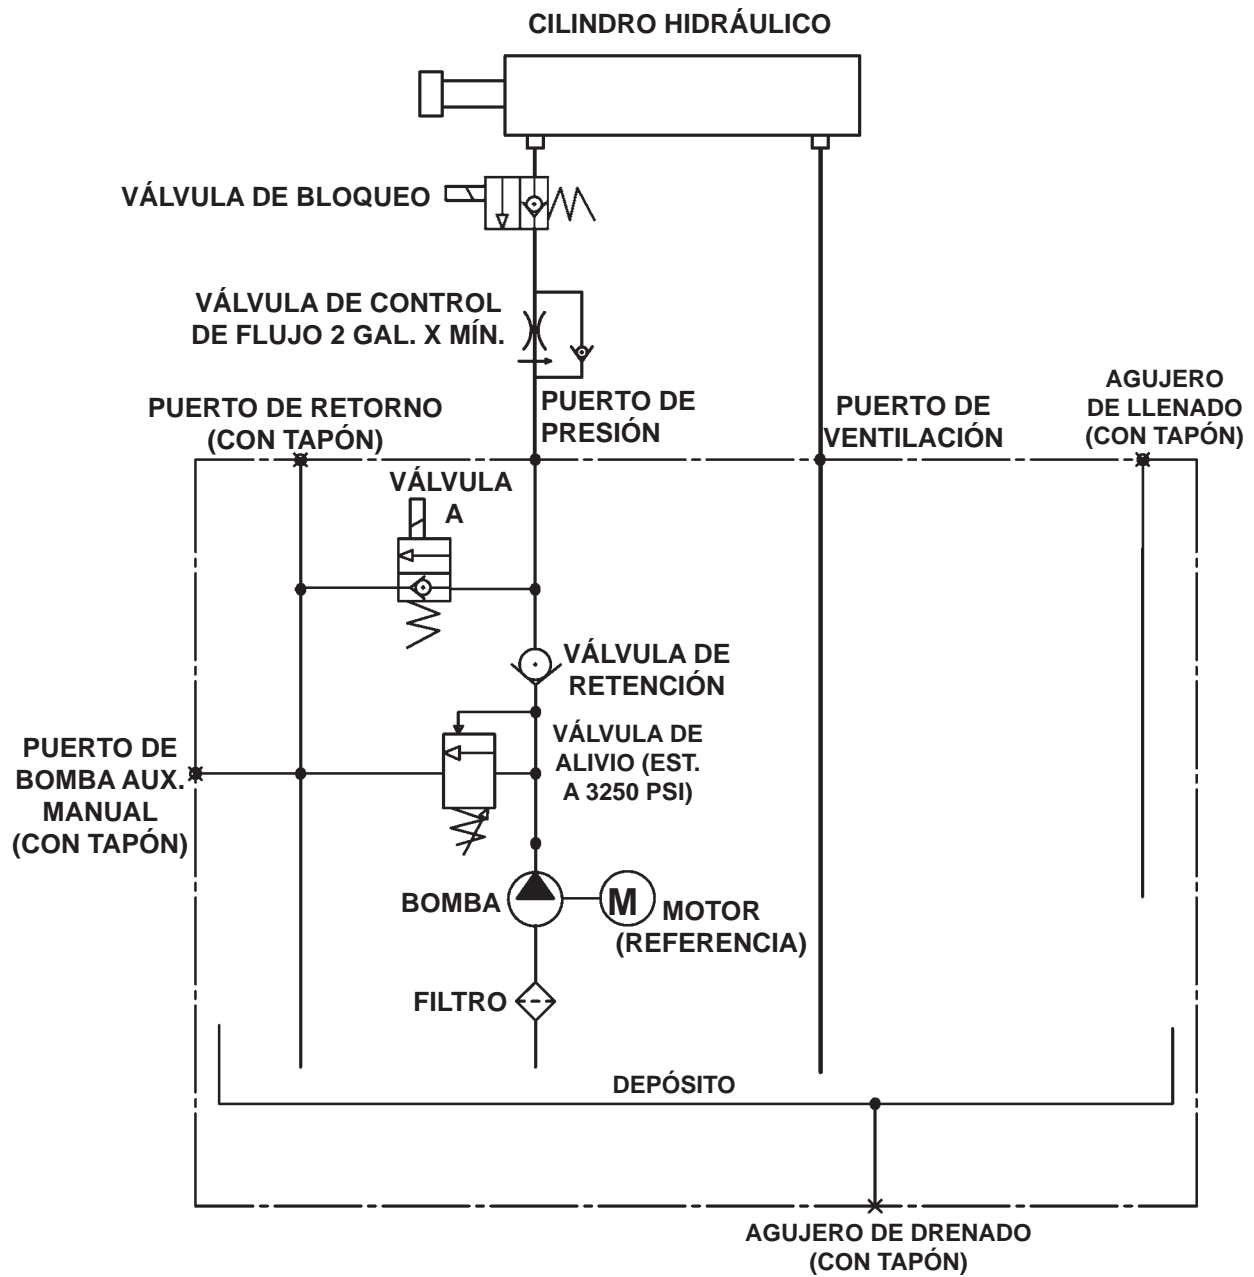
CILINDRO HIDRÁULICO

VÁLVULA DE BLOQUEO

VÁLVULA DE CONTROL DE FLUJO 2 GAL. X MÍN.

PUERTO DE RETORNO (CON TAPÓN)

PUERTO DE PRESIÓN

PUERTO DE VENTILACIÓN

AGUJERO DE LLENADO (CON TAPÓN)

VÁLVULA A

VÁLVULA DE RETENCIÓN

VÁLVULA DE ALIVIO (EST. A 3250 PSI)

PUERTO DE BOMBA AUX. MANUAL (CON TAPÓN)

BOMBA

M

MOTOR (REFERENCIA)

FILTRO

DEPÓSITO

AGUJERO DE DRENADO (CON TAPÓN)